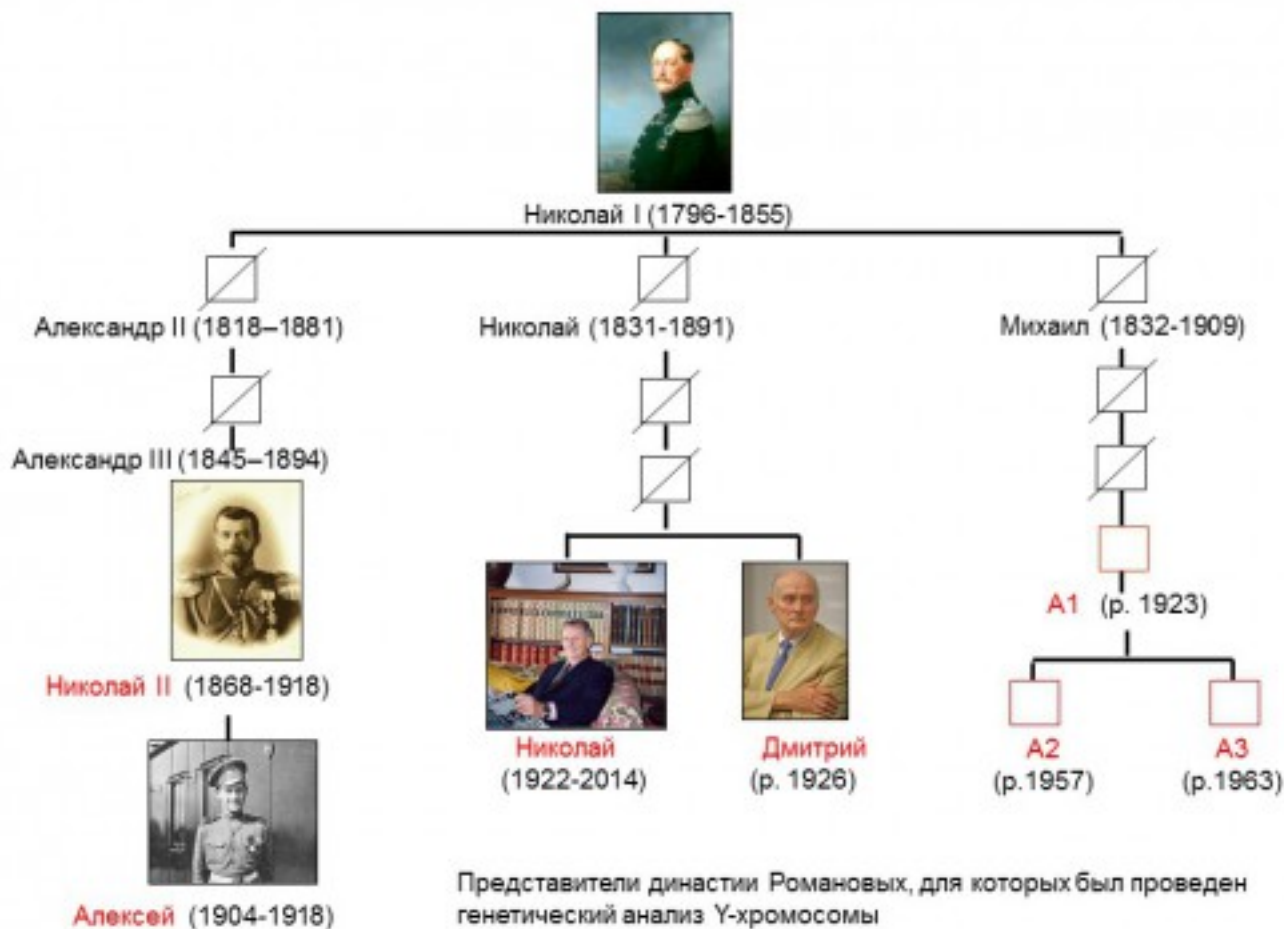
Николай I (1796-1855)

Александр II (1818–1881)

Николай (1831-1891)

Михаил (1832-1909)

Александр III (1845–1894)

Николай II (1868-1918)

Алексей (1904-1918)

Николай
(1922-2014)

Дмитрий
(р. 1926)

A1 (р. 1923)

A2
(р.1957)

A3
(р.1963)

Представители династии Романовых, для которых был проведен генетический анализ Y-хромосомы